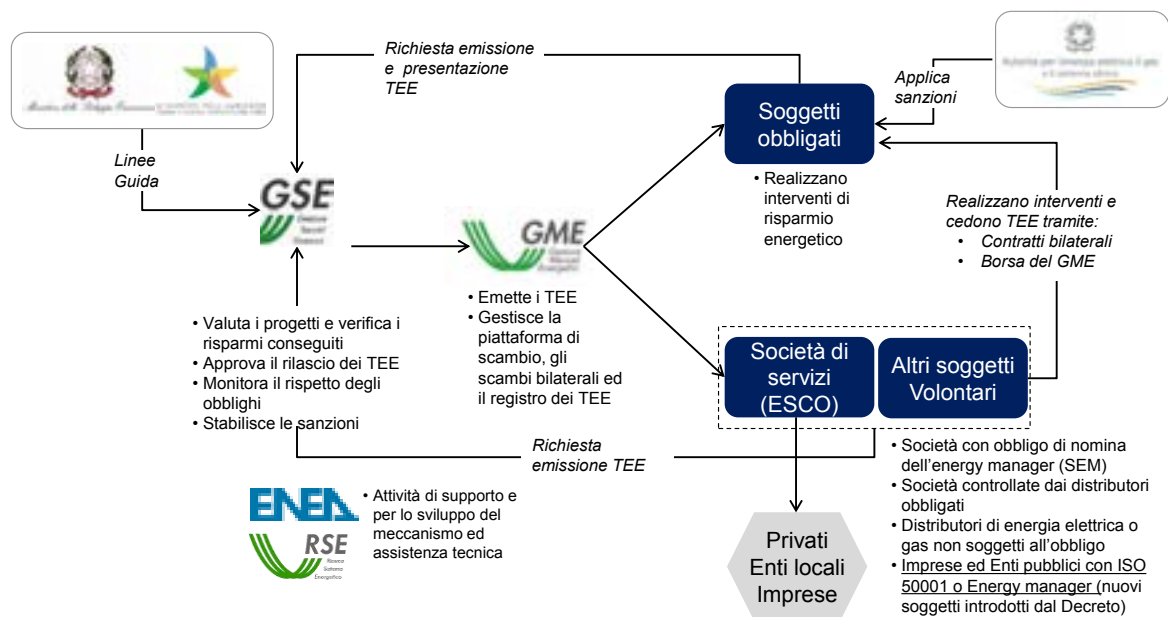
Richiesta emissione e presentazione TEE

Applica sanzioni

Soggetti obbligati

Linee Guida

GSE

GME

• Realizzano interventi di risparmio energetico

Realizzano interventi e cedono TEE tramite:
• Contratti bilaterali
• Borsa del GME

• Emette i TEE
• Gestisce la piattaforma di scambio, gli scambi bilaterali ed il registro dei TEE

• Valuta i progetti e verifica i risparmi conseguiti
• Approva il rilascio dei TEE
• Monitora il rispetto degli obblighi
• Stabilisce le sanzioni

Società di servizi (ESCO)

Altri soggetti Volontari

Richiesta emissione TEE

• Società con obbligo di nomina dell'energy manager (SEM)
• Società controllate dai distributori obbligati
• Distributori di energia elettrica o gas non soggetti all'obbligo
• Imprese ed Enti pubblici con ISO 50001 o Energy manager (nuovi soggetti introdotti dal Decreto)

ENEA

RSE

• Attività di supporto e per lo sviluppo del meccanismo ed assistenza tecnica

Privati
Enti locali
Imprese